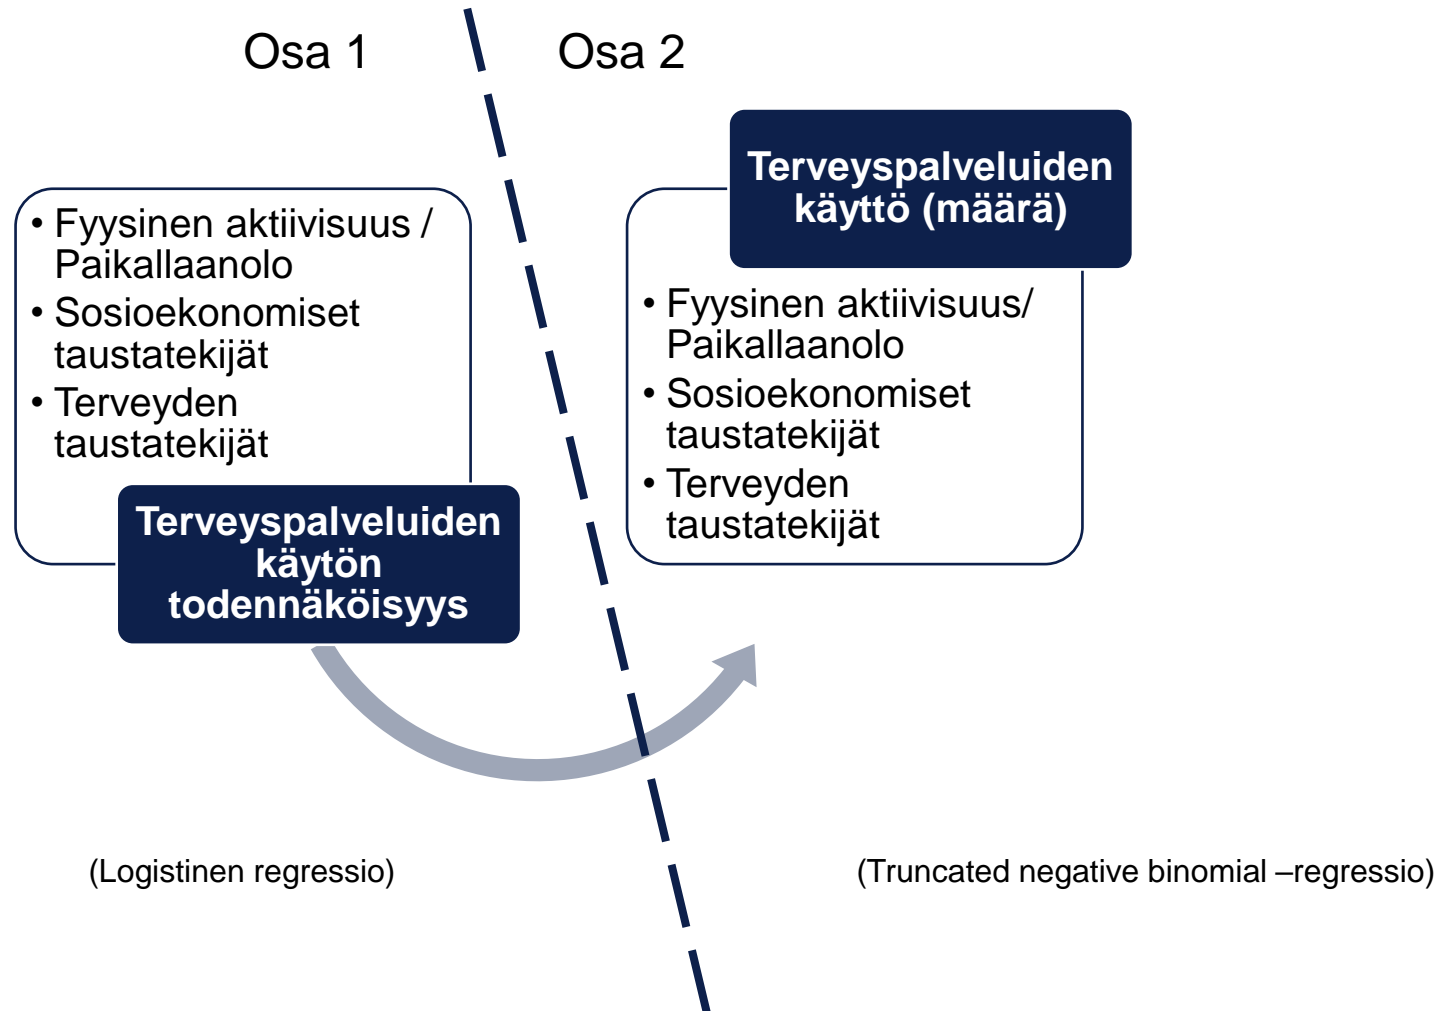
Osa 1

Osa 2

• Fyysinen aktiivisuus / Paikallaanolo
• Sosioekonomiset taustatekijät
• Terveyden taustatekijät

Terveyspalveluiden käytön todennäköisyys

Terveyspalveluiden käyttö (määrä)

• Fyysinen aktiivisuus/ Paikallaanolo
• Sosioekonomiset taustatekijät
• Terveyden taustatekijät

(Logistinen regressio)

(Truncated negative binomial –regressio)